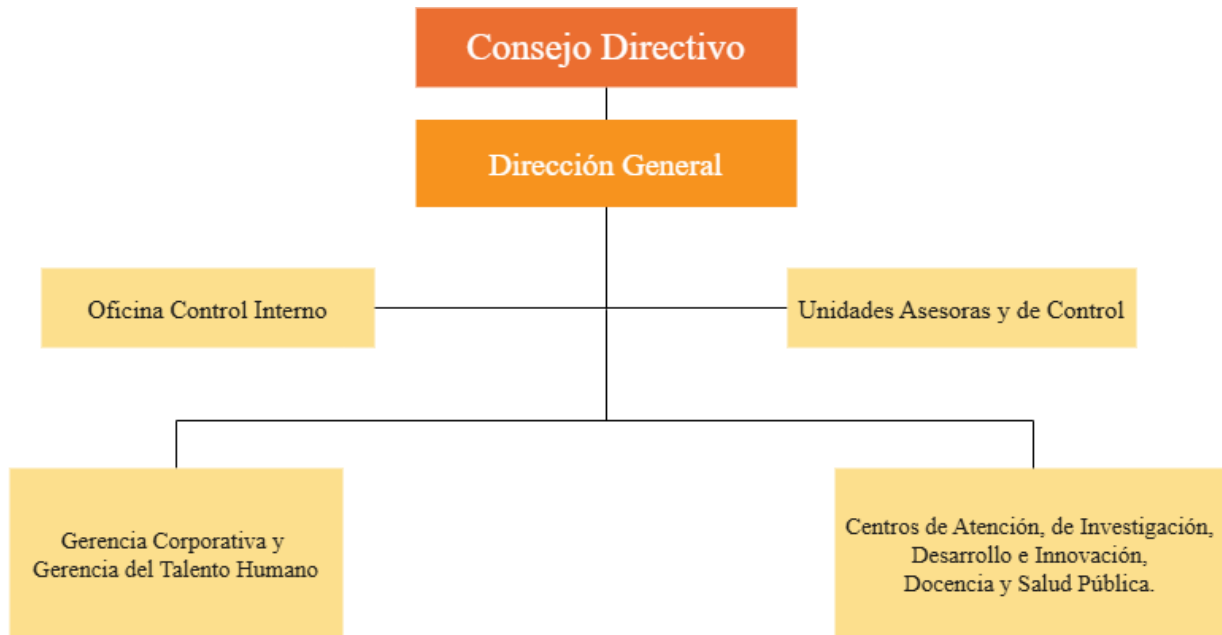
Consejo Directivo

Dirección General

Oficina Control Interno

Unidades Asesoras y de Control

Gerencia Corporativa y Gerencia del Talento Humano

Centros de Atención, de Investigación, Desarrollo e Innovación, Docencia y Salud Pública.